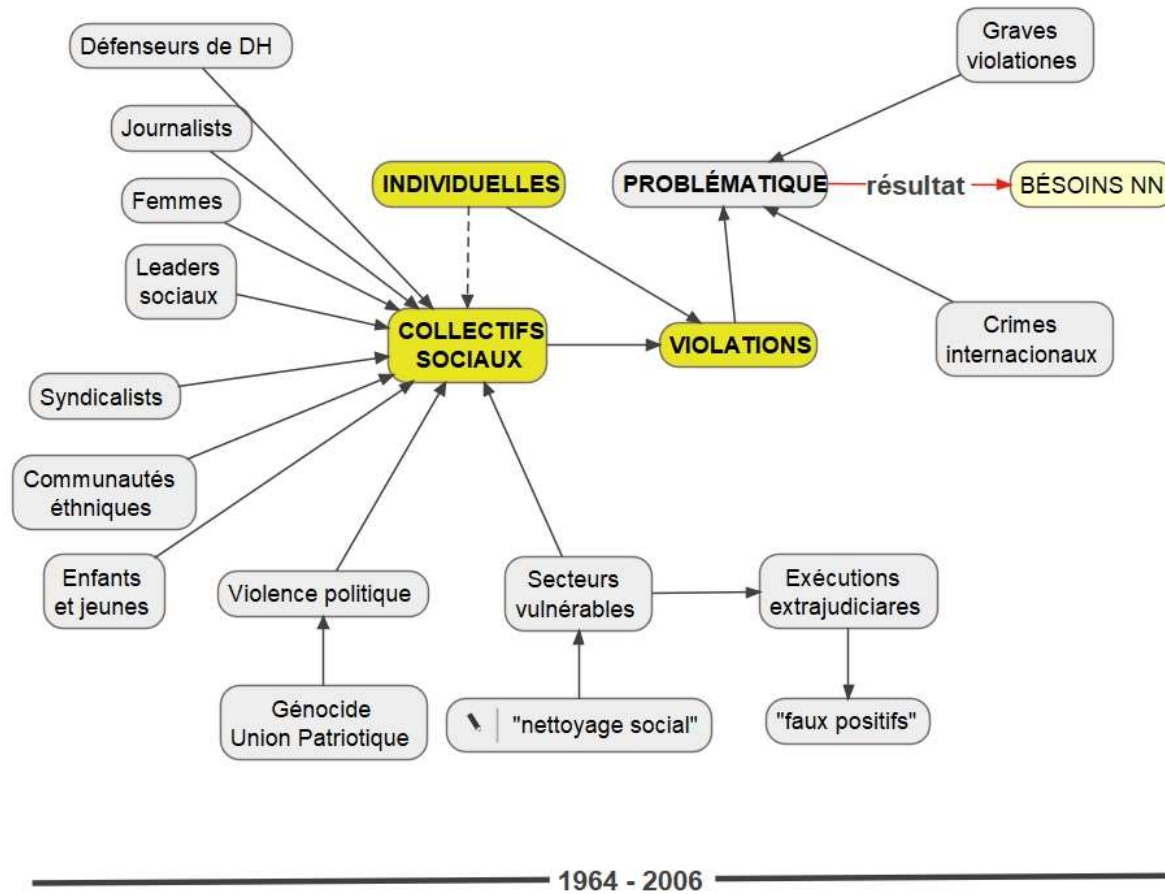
Défenseurs de DH

Journalists

Femmes

Leaders sociaux

Syndicalists

Communautés éthniques

Enfants et jeunes

INDIVIDUELLES

COLLECTIFS SOCIAUX

VIOLATIONS

Graves violationes

PROBLÉMATIQUE

résultat

BÉSOINS NN

Crimes internacionaux

Violence politique

Génocide Union Patriotique

Secteurs vulnérables

"nettoyage social"

Exécutions extrajudiciares

"faux positifs"

1964 - 2006